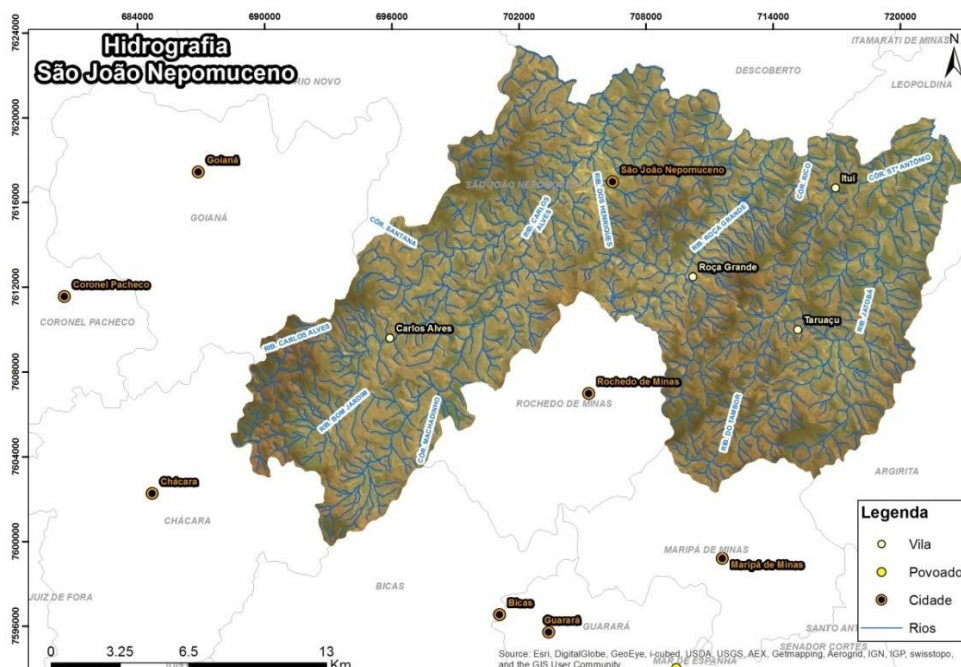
684000
690000
696000
702000
708000
714000
720000

7624000
7620000
7616000
7612000
7608000
7604000
7600000
7596000

Hidrografia
São João Nepomuceno

N

ITAMARATI DE MINAS
LEOPOLDINA
DESCOBERTO
RIO NOVO
Goianá
GOIANÁ
SÃO JOÃO NEPOMUCENO
São João Nepomuceno
Ituí
CÓR. ST° ANTÔNIO
CÓR. RICO
RIB. ROÇA GRANDE
RIB. DOS HENRIQUES
RIB. CARLOS ALVES
CÓR. SANTANA
Roça Grande
Coronel Pacheco
CORONEL PACHECO
Carlos Alves
RIB. CARLOS ALVES
Taruaçu
RIB. JATOBÁ
Rochedo de Minas
ROCHEDO DE MINAS
RIB. BOM JARDIM
CÓR. MACHADINHO
RIB. DO TAMBOR
ARGIRITA
Chácara
CHÁCARA
MARIPÁ DE MINAS
Maripá de Minas
BICAS
JUIZ DE FORA
Bicas
Guarará
GUARARÁ
SANTO ANT
SENADOR CORTES
MAR DE ESPANHA

Legenda
Vila
Povoado
Cidade
Rios

0 3.25 6.5 13
Km

Source: Esri, DigitalGlobe, GeoEye, i-cubed, USDA, USGS, AEX, Getmapping, Aerogrid, IGN, IGP, swisstopo, and the GIS User Community